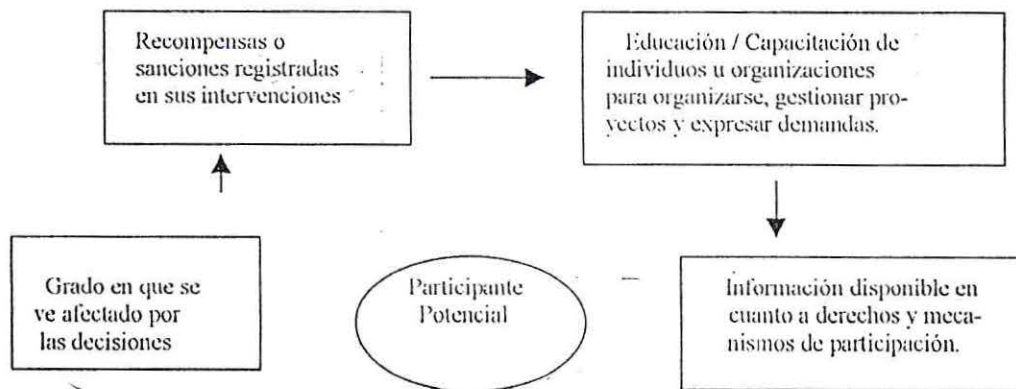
Recompensas o sanciones registradas en sus intervenciones

Educación / Capacitación de individuos u organizaciones para organizarse, gestionar proyectos y expresar demandas.

Grado en que se ve afectado por las decisiones

Participante Potencial

Información disponible en cuanto a derechos y mecanismos de participación.